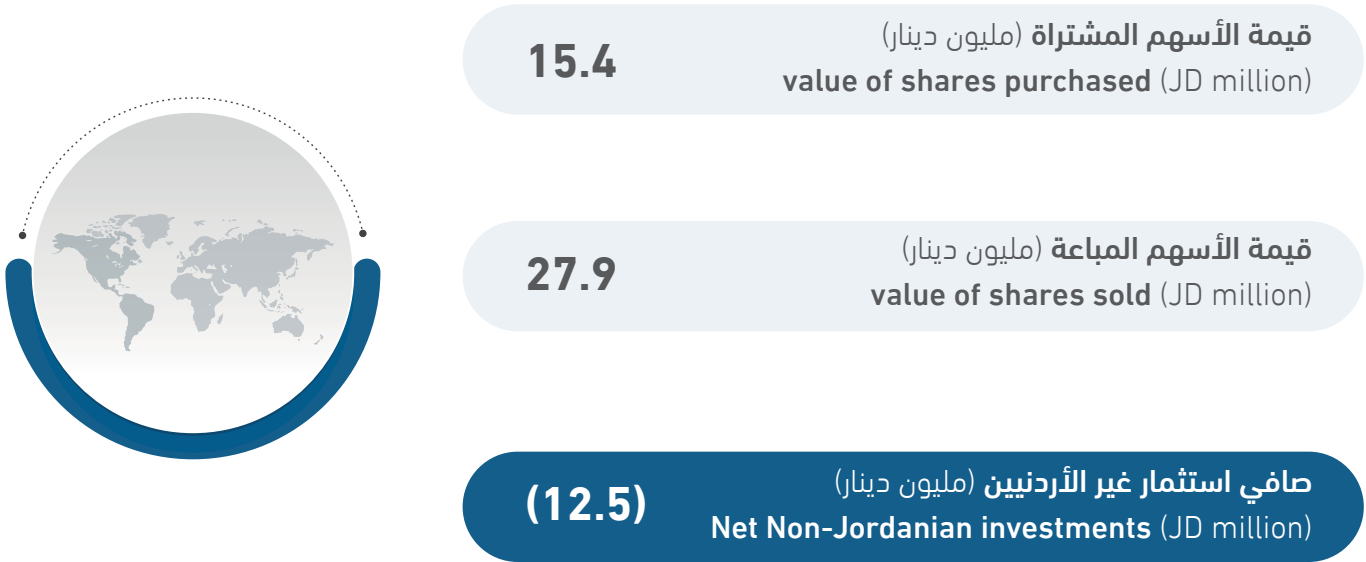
15.4

قيمة الأسهم المشتراة (مليون دينار)
value of shares purchased (JD million)

27.9

قيمة الأسهم المباعة (مليون دينار)
value of shares sold (JD million)

(12.5)

صافي استثمار غير الأردنيين (مليون دينار)
Net Non-Jordanian investments (JD million)